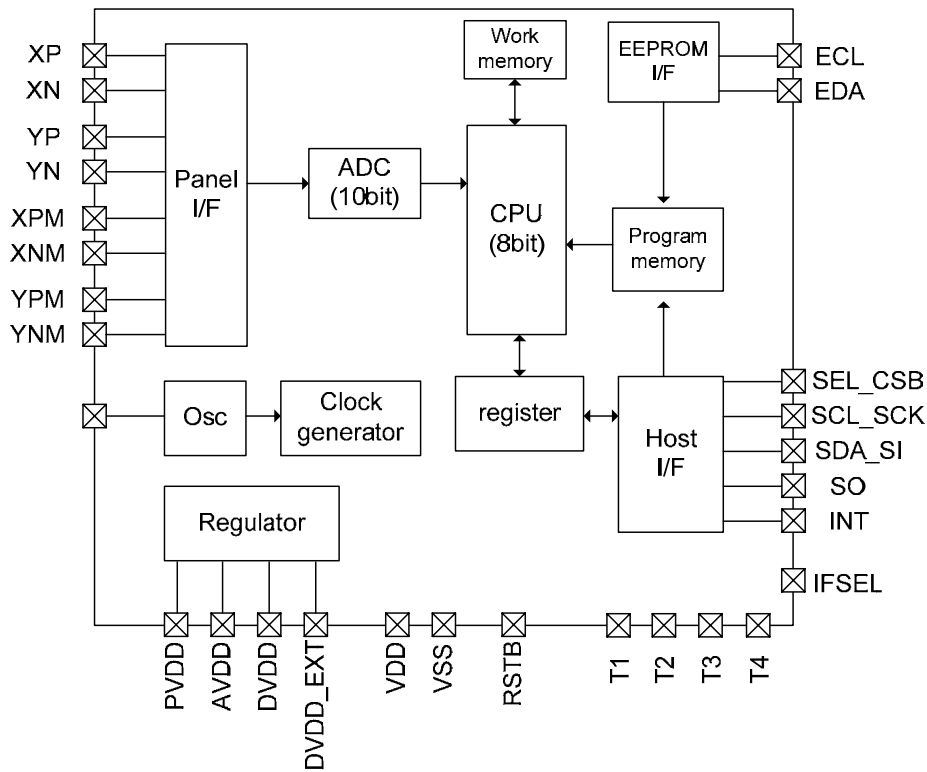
XP
XN
YP
YN
XPM
XNM
YPM
YNM

Panel I/F

ADC (10bit)

Work memory

CPU (8bit)

EEPROM I/F

Program memory

ECL
EDA

Osc

Clock generator

register

Host I/F

SEL_CSB
SCL_SCK
SDA_SI
SO
INT
IFSEL

Regulator

PVDD
AVDD
DVDD
DVDD_EXT
VDD
VSS
RSTB
T1
T2
T3
T4